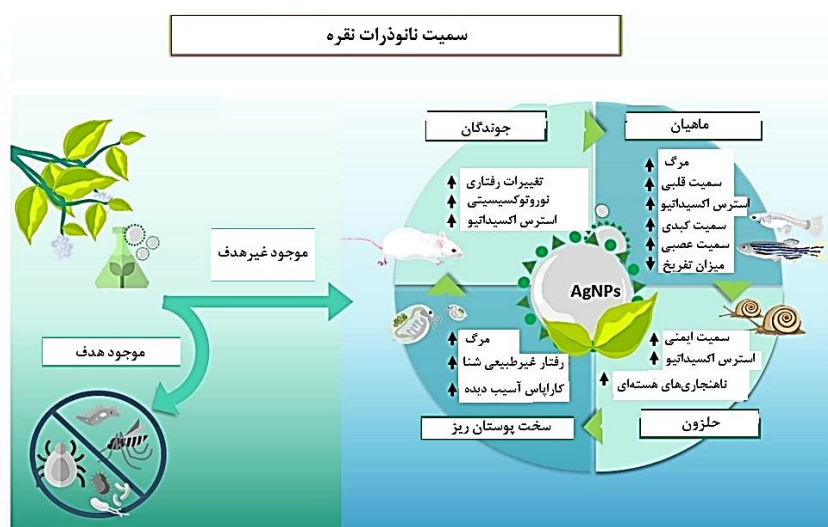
سمیت نانوذرات نقره

جوندگان
تغییرات رفتاری
نوروتوکسیسیتی
استرس اکسیداتیو

ماهیان
مرگ
سمیت قلبی
استرس اکسیداتیو
سمیت کبدی
سمیت عصبی
میزان تفریخ

موجود غیرهدف

موجود هدف

AgNPs

مرگ
رفتار غیرطبیعی شنا
کاراپاس آسیب دیده

سخت پوستان ریز

سمیت ایمنی
استرس اکسیداتیو
ناهنجاری‌های هسته‌ای

حلزون